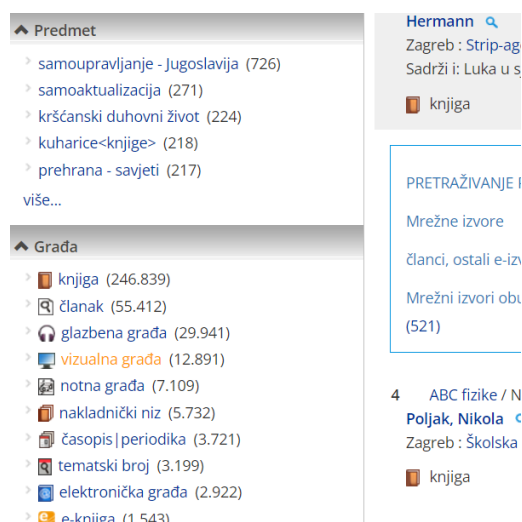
Predmet

samoupravljanje - Jugoslavija (726)
samoaktualizacija (271)
kršćanski duhovni život (224)
kuharice<knjige> (218)
prehrana - savjeti (217)
više...

Građa

knjiga (246.839)
članak (55.412)
glazbena građa (29.941)
vizualna građa (12.891)
notna građa (7.109)
nakladnički niz (5.732)
časopis|periodika (3.721)
tematski broj (3.199)
elektronička građa (2.922)
e-knjiga (1.543)

Hermann
Zagreb : Strip-ag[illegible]
Sadrži i: Luka u s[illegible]
knjiga

PRETRAŽIVANJE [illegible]
Mrežne izvore
članci, ostali e-izv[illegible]
Mrežni izvori obu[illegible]
(521)

4 ABC fizike / N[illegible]
Poljak, Nikola
Zagreb : Školska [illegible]
knjiga